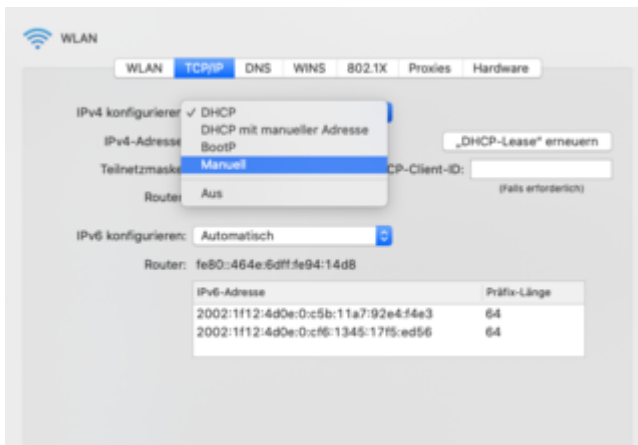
WLAN

WLAN | TCP/IP | DNS | WINS | 802.1X | Proxies | Hardware

IPv4 konfigurieren ✓ DHCP
DHCP mit manueller Adresse
BootP
Manuell
Aus

IPv4-Adresse
Teilnetzmaske
Router

„DHCP-Lease" erneuern
CP-Client-ID:
(Falls erforderlich)

IPv6 konfigurieren: Automatisch
Router: fe80::464e:6dff:fe94:14d8

| IPv6-Adresse | Präfix-Länge |
|---|---|
| 2002:1f12:4d0e:0:c5b:11a7:92e4:f4e3 | 64 |
| 2002:1f12:4d0e:0:cf6:1345:17f5:ed56 | 64 |